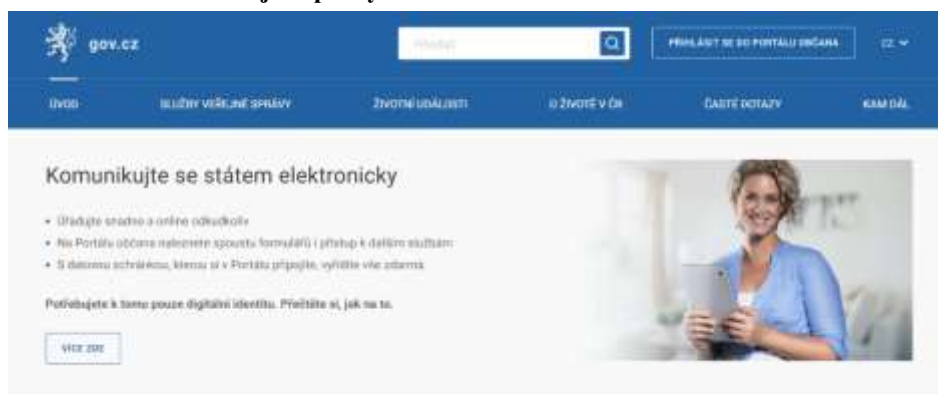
gov.cz

Hledat

PŘIHLÁSIT SE DO PORTÁLU OBČANA

CZ

ÚVOD

SLUŽBY VEŘEJNÉ SPRÁVY

ŽIVOTNÍ UDÁLOSTI

O ŽIVOTĚ V ČR

ČASTÉ DOTAZY

KAM DÁL

Komunikujte se státem elektronicky

• Úřadujte snadno a online odkudkoliv

• Na Portálu občana naleznete spoustu formulářů i přístup k dalším službám

• S datovou schránkou, kterou si v Portálu připojíte, vyřídíte vše zdarma

Potřebujete k tomu pouze digitální identitu. Přečtěte si, jak na to.

VÍCE ZDE